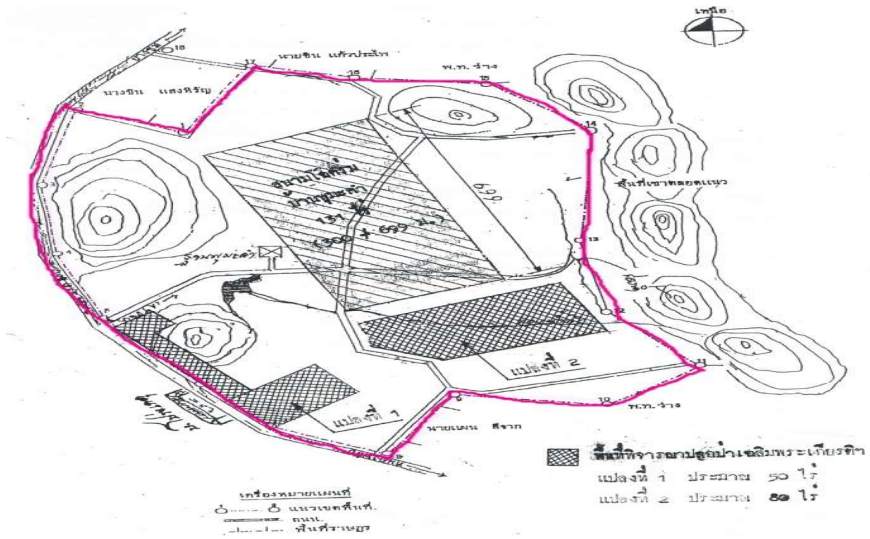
เหนือ

16

11

นายชิน แก้วประสิทธิ์

10

พ.ท. ว่าง

นางชิน แสงหิรัญ

9

14

สนามโล่งหิน

บ้านกุฉะทำ

151 ไร่

(300 + 699 ม.)

699

สันเขาหลอดแนว

13

ที่ทำนุมหลัก

12

แปลงที่ 2

แปลงที่ 1

11

10

พ.ท. ว่าง

นายเผน สีจาก

พื้นที่จะปลูกป่าเฉลิมพระเกียรติฯ

แปลงที่ 1 ประมาณ 50 ไร่

แปลงที่ 2 ประมาณ 80 ไร่

เครื่องหมายแผนที่

แนวเขตที่แท้.

ถนน

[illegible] พื้นที่ราษฎร